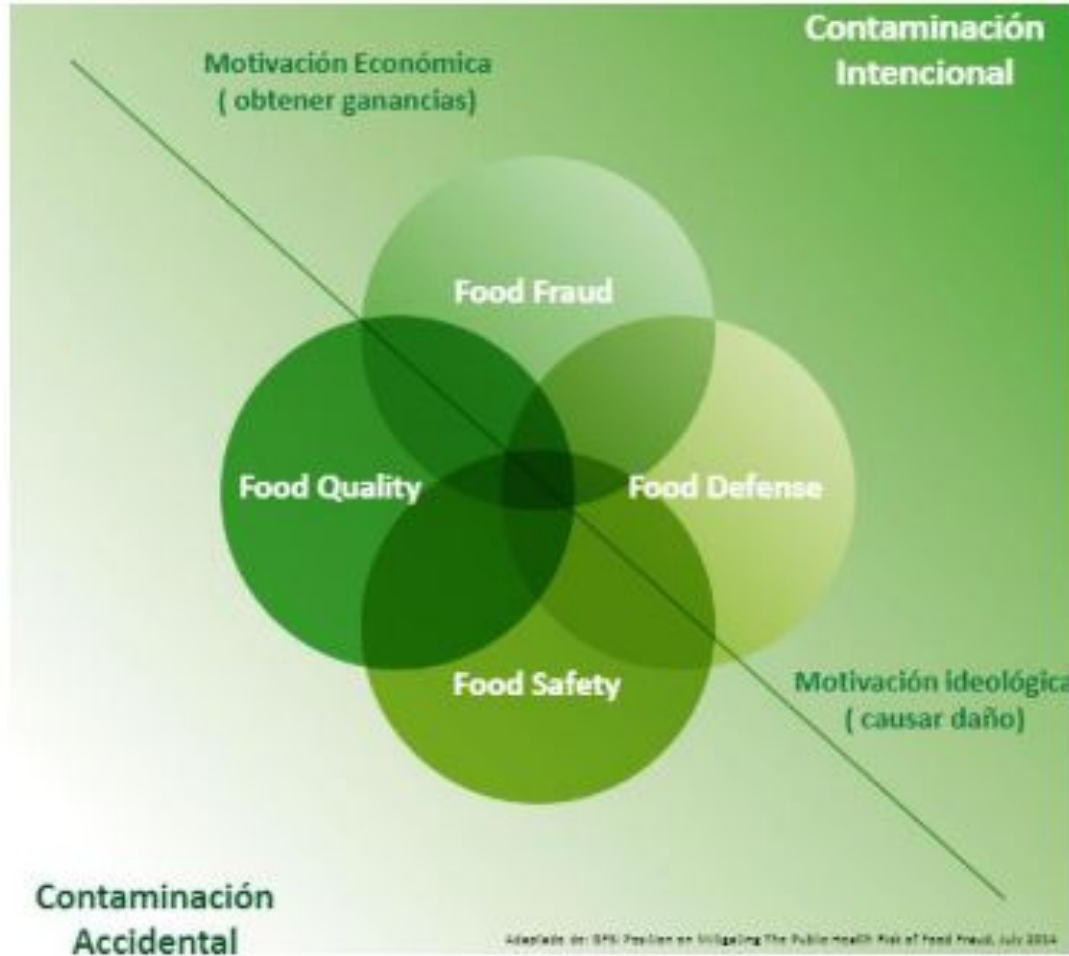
Motivación Económica
( obtener ganancias)

Contaminación
Intencional

Food Fraud

Food Quality

Food Defense

Food Safety

Motivación ideológica
( causar daño)

Contaminación
Accidental

Adaptado de: GFSI Position on Mitigating The Public Health Risk of Food Fraud, July 2014